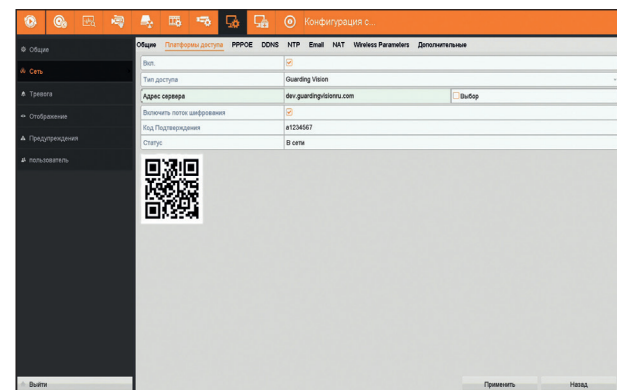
Конфигурация с...

Общие
Сеть
Тревога
Отображение
Предупреждения
пользователь

Общие Платформы доступа PPPOE DDNS NTP Email NAT Wireless Parameters Дополнительные

| | |
|---|---|
| Вкл. | ☑ |
| Тип доступа | Guarding Vision |
| Адрес сервера | dev.guardingvisionru.com ☐ Выбор |
| Включить поток шифрования | ☑ |
| Код Подтверждения | a1234567 |
| Статус | В сети |

Выйти
Применить
Назад